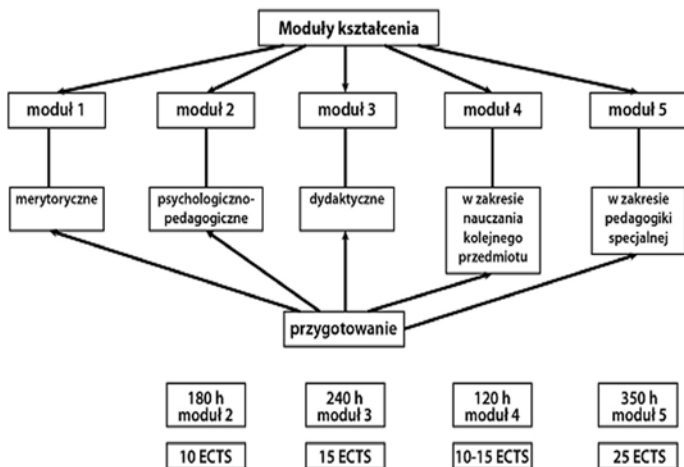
Moduły kształcenia

moduł 1

moduł 2

moduł 3

moduł 4

moduł 5

merytoryczne

psychologiczno-pedagogiczne

dydaktyczne

w zakresie nauczania kolejnego przedmiotu

w zakresie pedagogiki specjalnej

przygotowanie

180 h moduł 2

240 h moduł 3

120 h moduł 4

350 h moduł 5

10 ECTS

15 ECTS

10-15 ECTS

25 ECTS